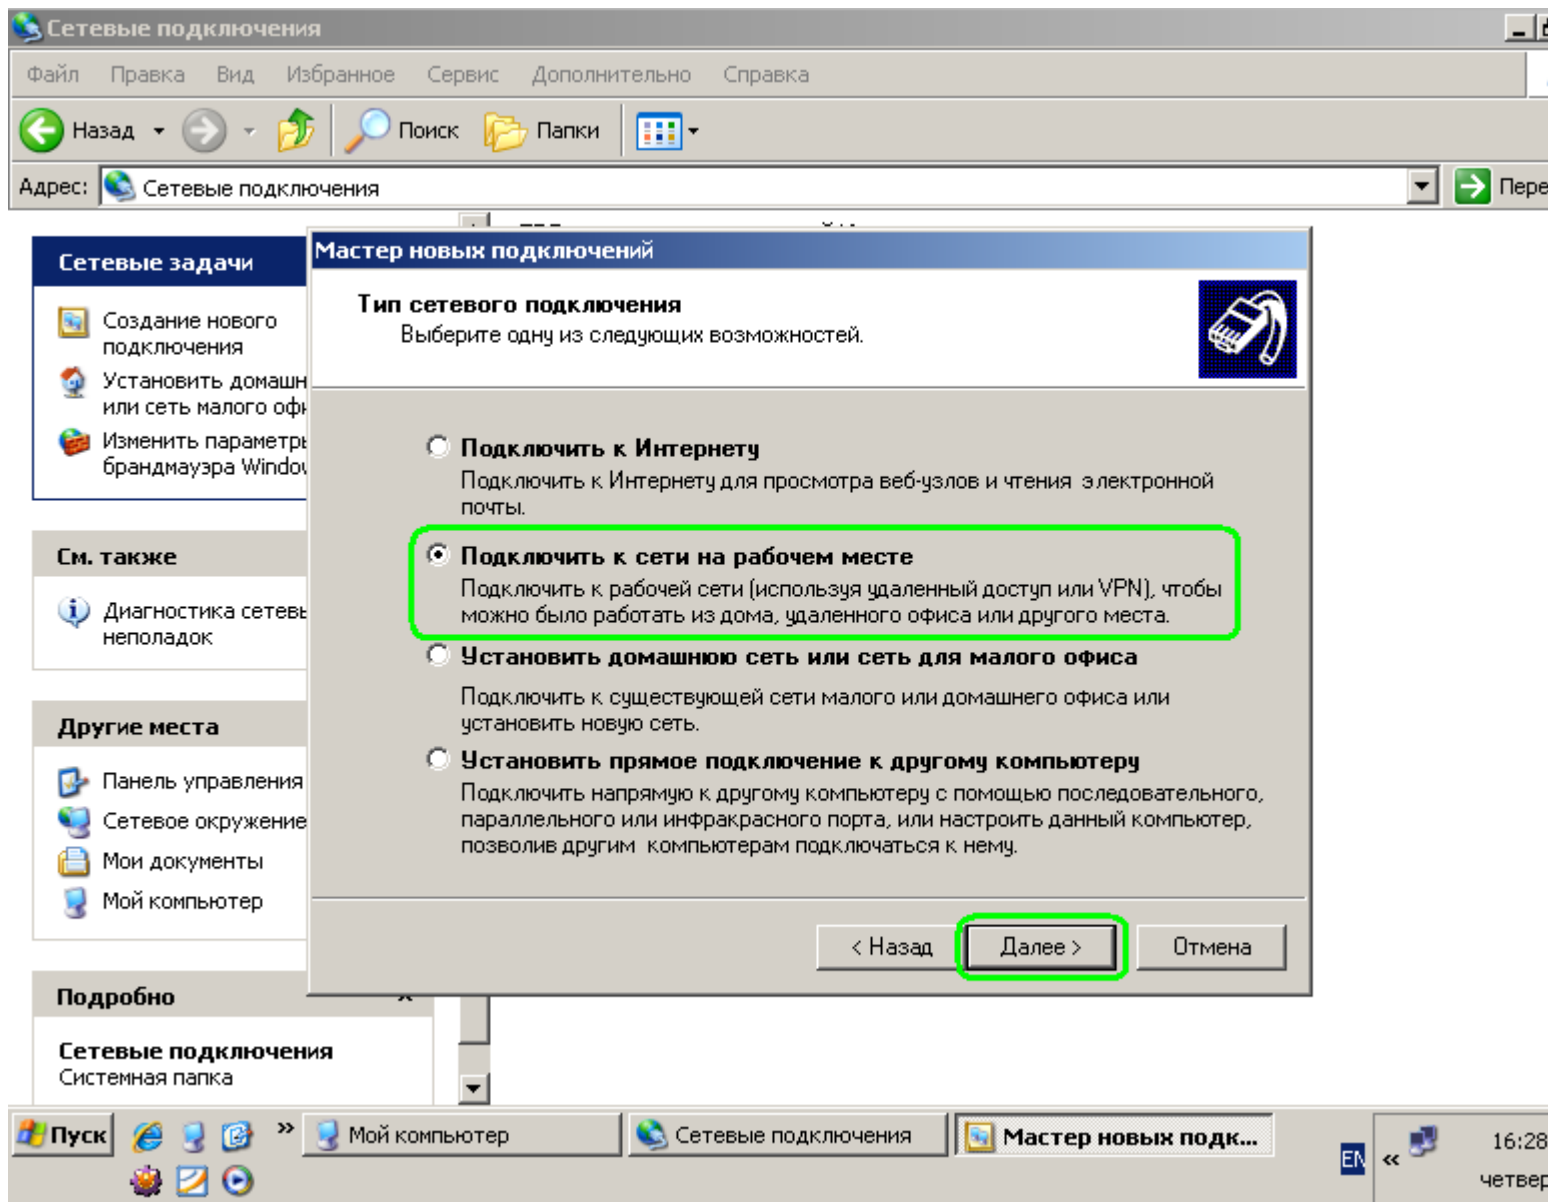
Сетевые подключения

Файл Правка Вид Избранное Сервис Дополнительно Справка

Назад Поиск Папки

Адрес: Сетевые подключения Пере

Сетевые задачи

Создание нового подключения

Установить домашн или сеть малого оф

Изменить параметр брандмауэра Windo

См. также

Диагностика сетев неполадок

Другие места

Панель управления

Сетевое окружение

Мои документы

Мой компьютер

Подробно

Сетевые подключения
Системная папка

Мастер новых подключений

Тип сетевого подключения
Выберите одну из следующих возможностей.

Подключить к Интернету
Подключить к Интернету для просмотра веб-узлов и чтения электронной почты.

Подключить к сети на рабочем месте
Подключить к рабочей сети (используя удаленный доступ или VPN), чтобы можно было работать из дома, удаленного офиса или другого места.

Установить домашнюю сеть или сеть для малого офиса
Подключить к существующей сети малого или домашнего офиса или установить новую сеть.

Установить прямое подключение к другому компьютеру
Подключить напрямую к другому компьютеру с помощью последовательного, параллельного или инфракрасного порта, или настроить данный компьютер, позволив другим компьютерам подключаться к нему.

< Назад Далее > Отмена

Пуск Мой компьютер Сетевые подключения Мастер новых подк...

EN 16:28 четвер